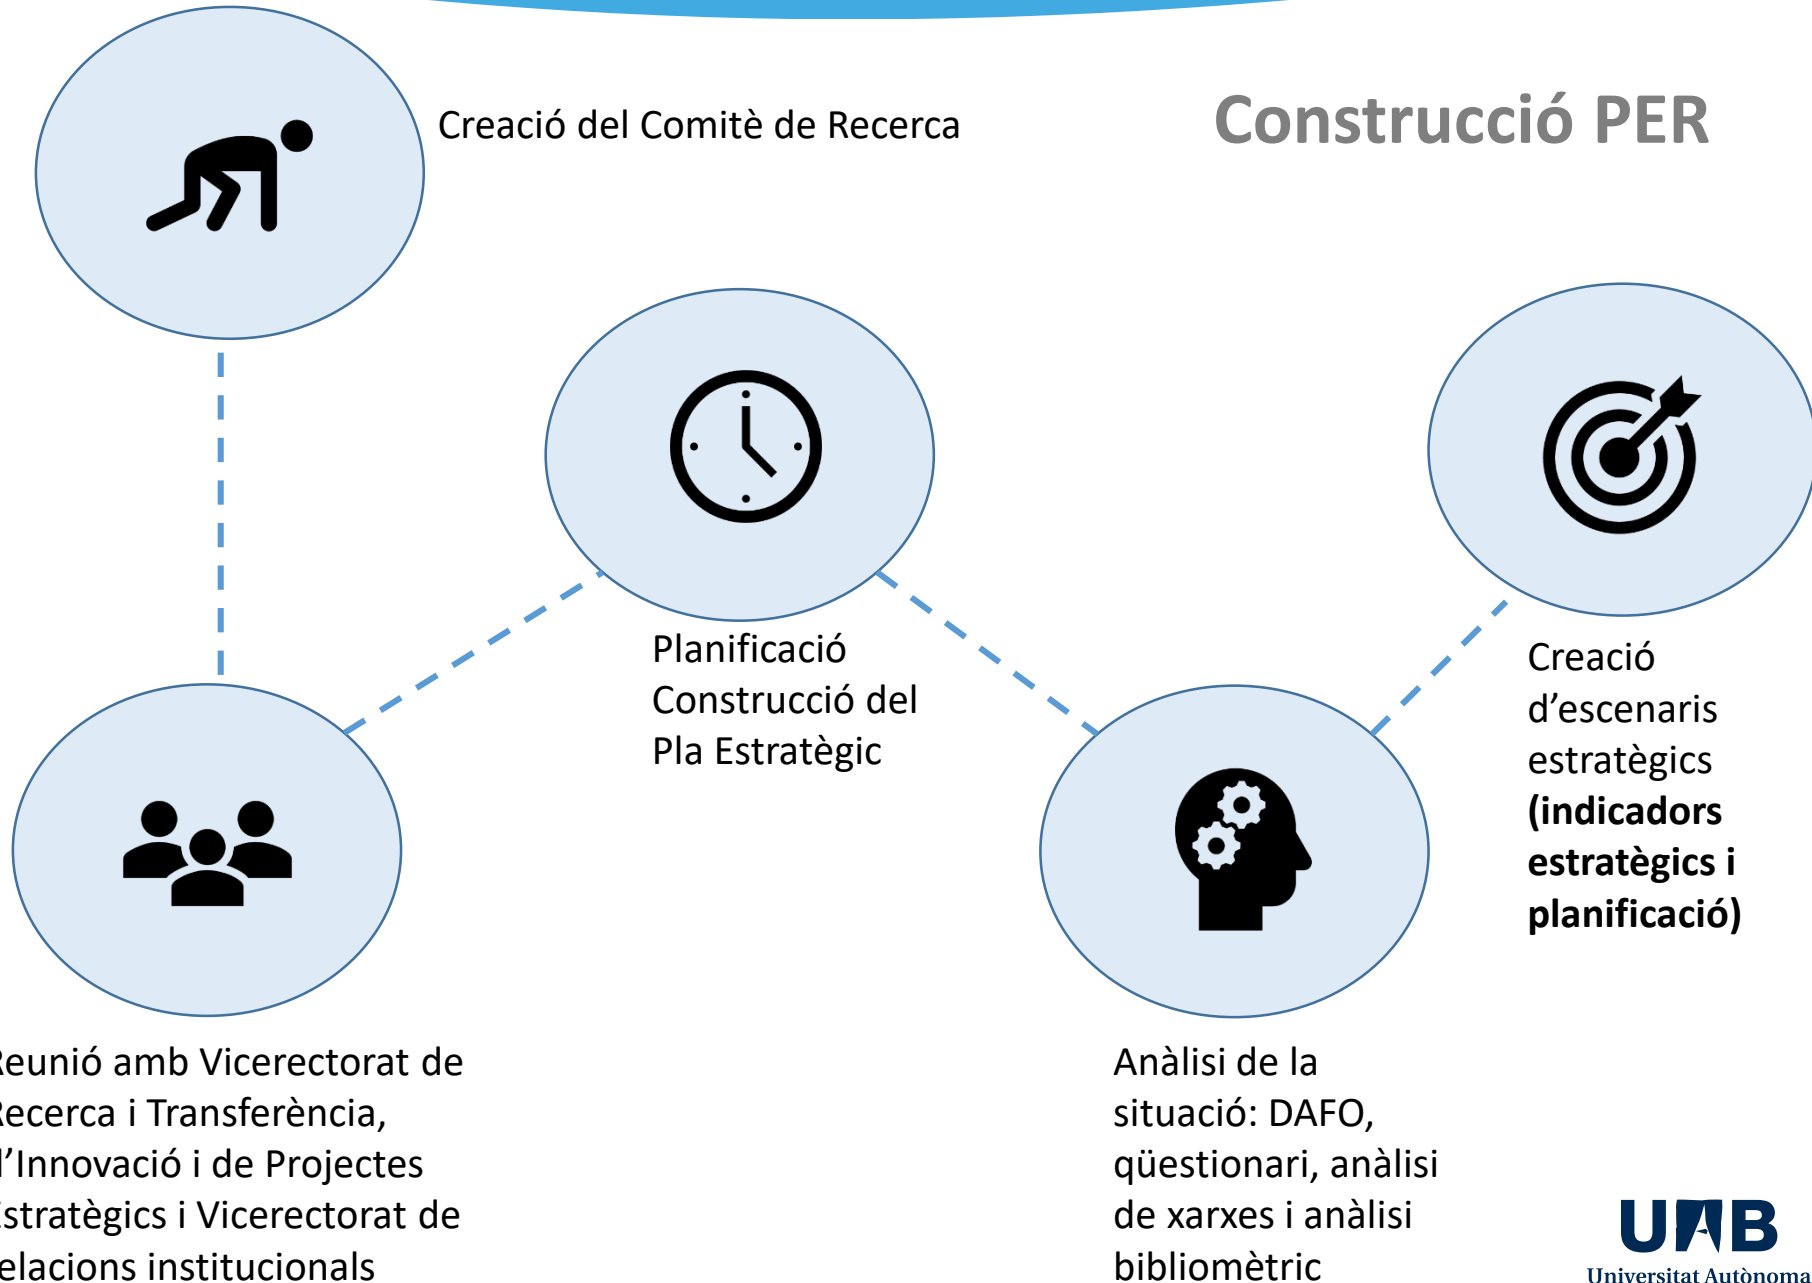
Construcció PER

Creació del Comitè de Recerca

Planificació Construcció del Pla Estratègic

Creació d’escenaris estratègics **(indicadors estratègics i planificació)**

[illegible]eunió amb Vicerectorat de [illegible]ecerca i Transferència, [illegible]’Innovació i de Projectes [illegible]stratègics i Vicerectorat de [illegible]elacions institucionals

Anàlisi de la situació: DAFO, qüestionari, anàlisi de xarxes i anàlisi bibliomètric

UAB
Universitat Autònoma